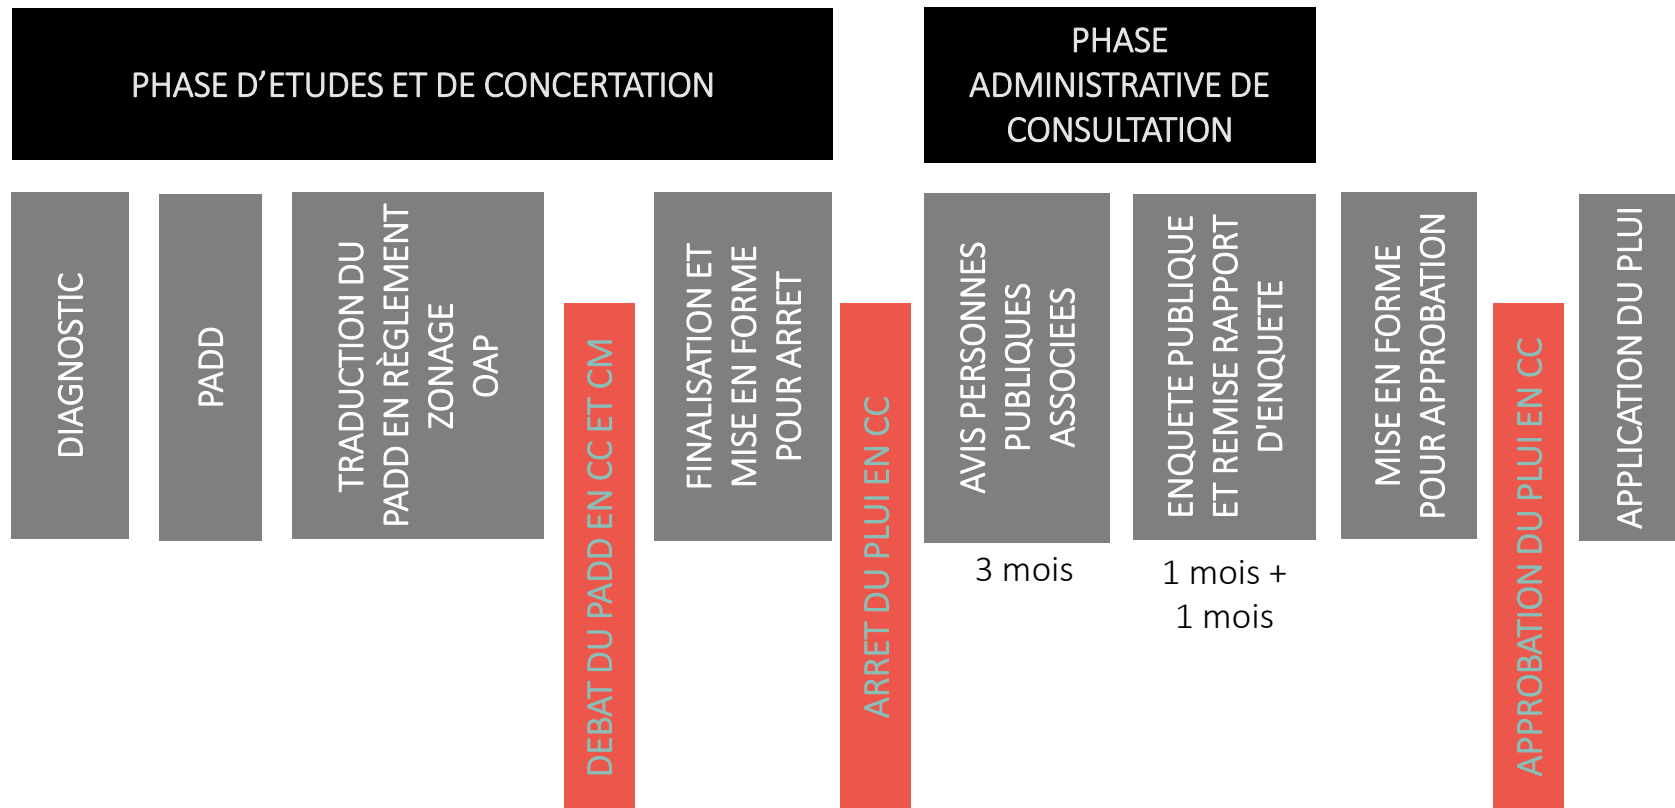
PHASE D’ETUDES ET DE CONCERTATION

PHASE ADMINISTRATIVE DE CONSULTATION

DIAGNOSTIC

PADD

TRADUCTION DU PADD EN RÈGLEMENT ZONAGE OAP

DEBAT DU PADD EN CC ET CM

FINALISATION ET MISE EN FORME POUR ARRET

ARRET DU PLUI EN CC

AVIS PERSONNES PUBLIQUES ASSOCIEES

3 mois

ENQUETE PUBLIQUE ET REMISE RAPPORT D'ENQUETE

1 mois + 1 mois

MISE EN FORME POUR APPROBATION

APPROBATION DU PLUI EN CC

APPLICATION DU PLUI